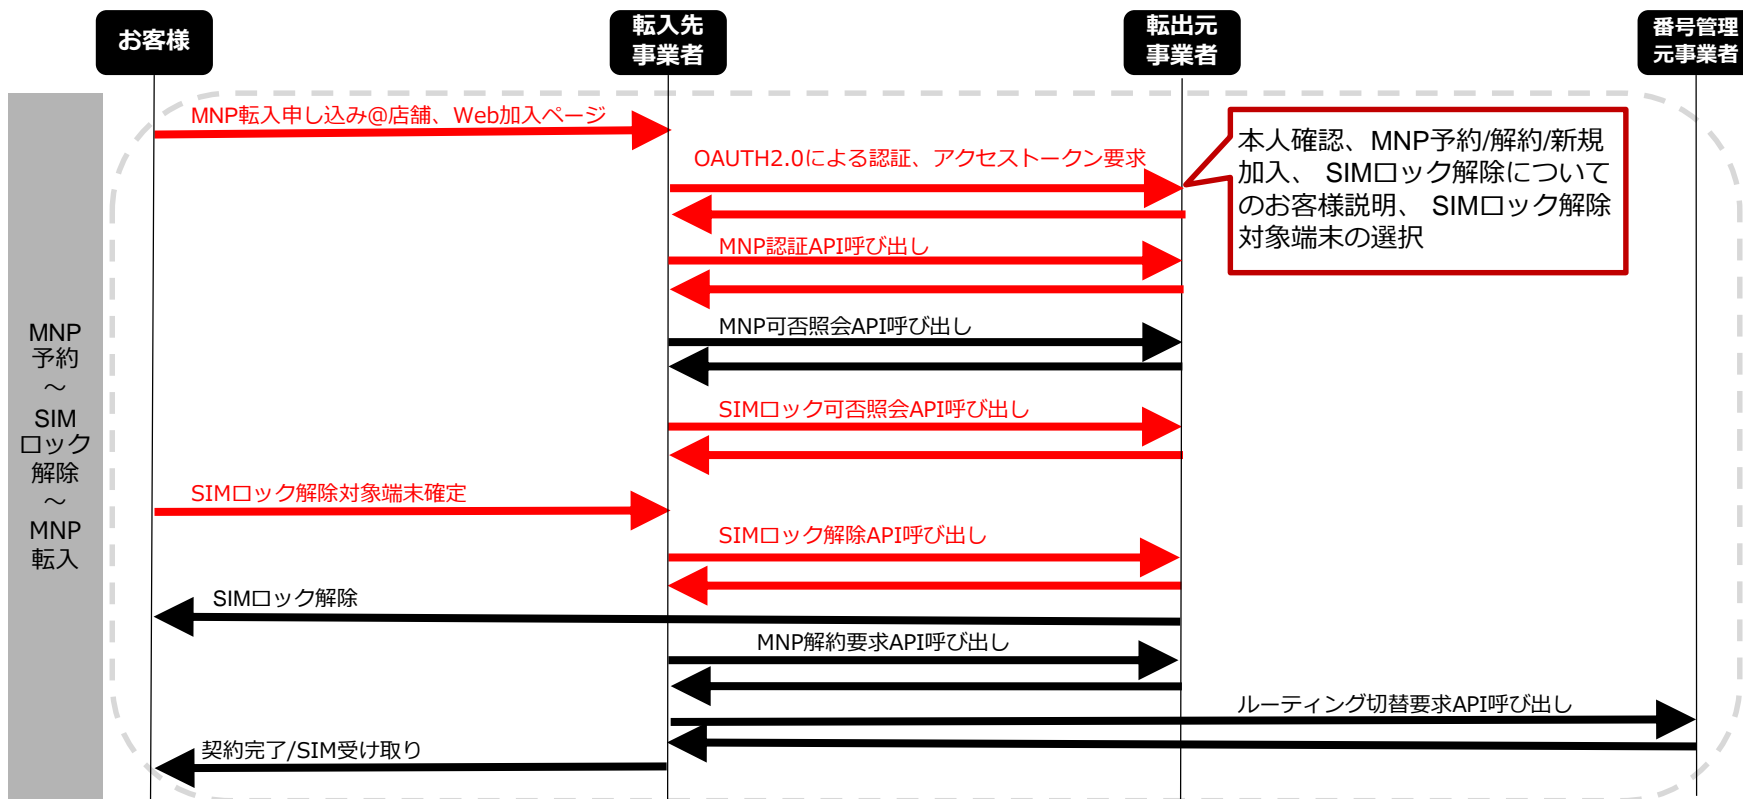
お客様

転入先事業者

転出元事業者

番号管理元事業者

MNP予約～SIMロック解除～MNP転入

MNP転入申し込み@店舗、Web加入ページ

OAUTH2.0による認証、アクセストークン要求

本人確認、MNP予約/解約/新規加入、 SIMロック解除についてのお客様説明、 SIMロック解除対象端末の選択

MNP認証API呼び出し

MNP可否照会API呼び出し

SIMロック可否照会API呼び出し

SIMロック解除対象端末確定

SIMロック解除API呼び出し

SIMロック解除

MNP解約要求API呼び出し

ルーティング切替要求API呼び出し

契約完了/SIM受け取り